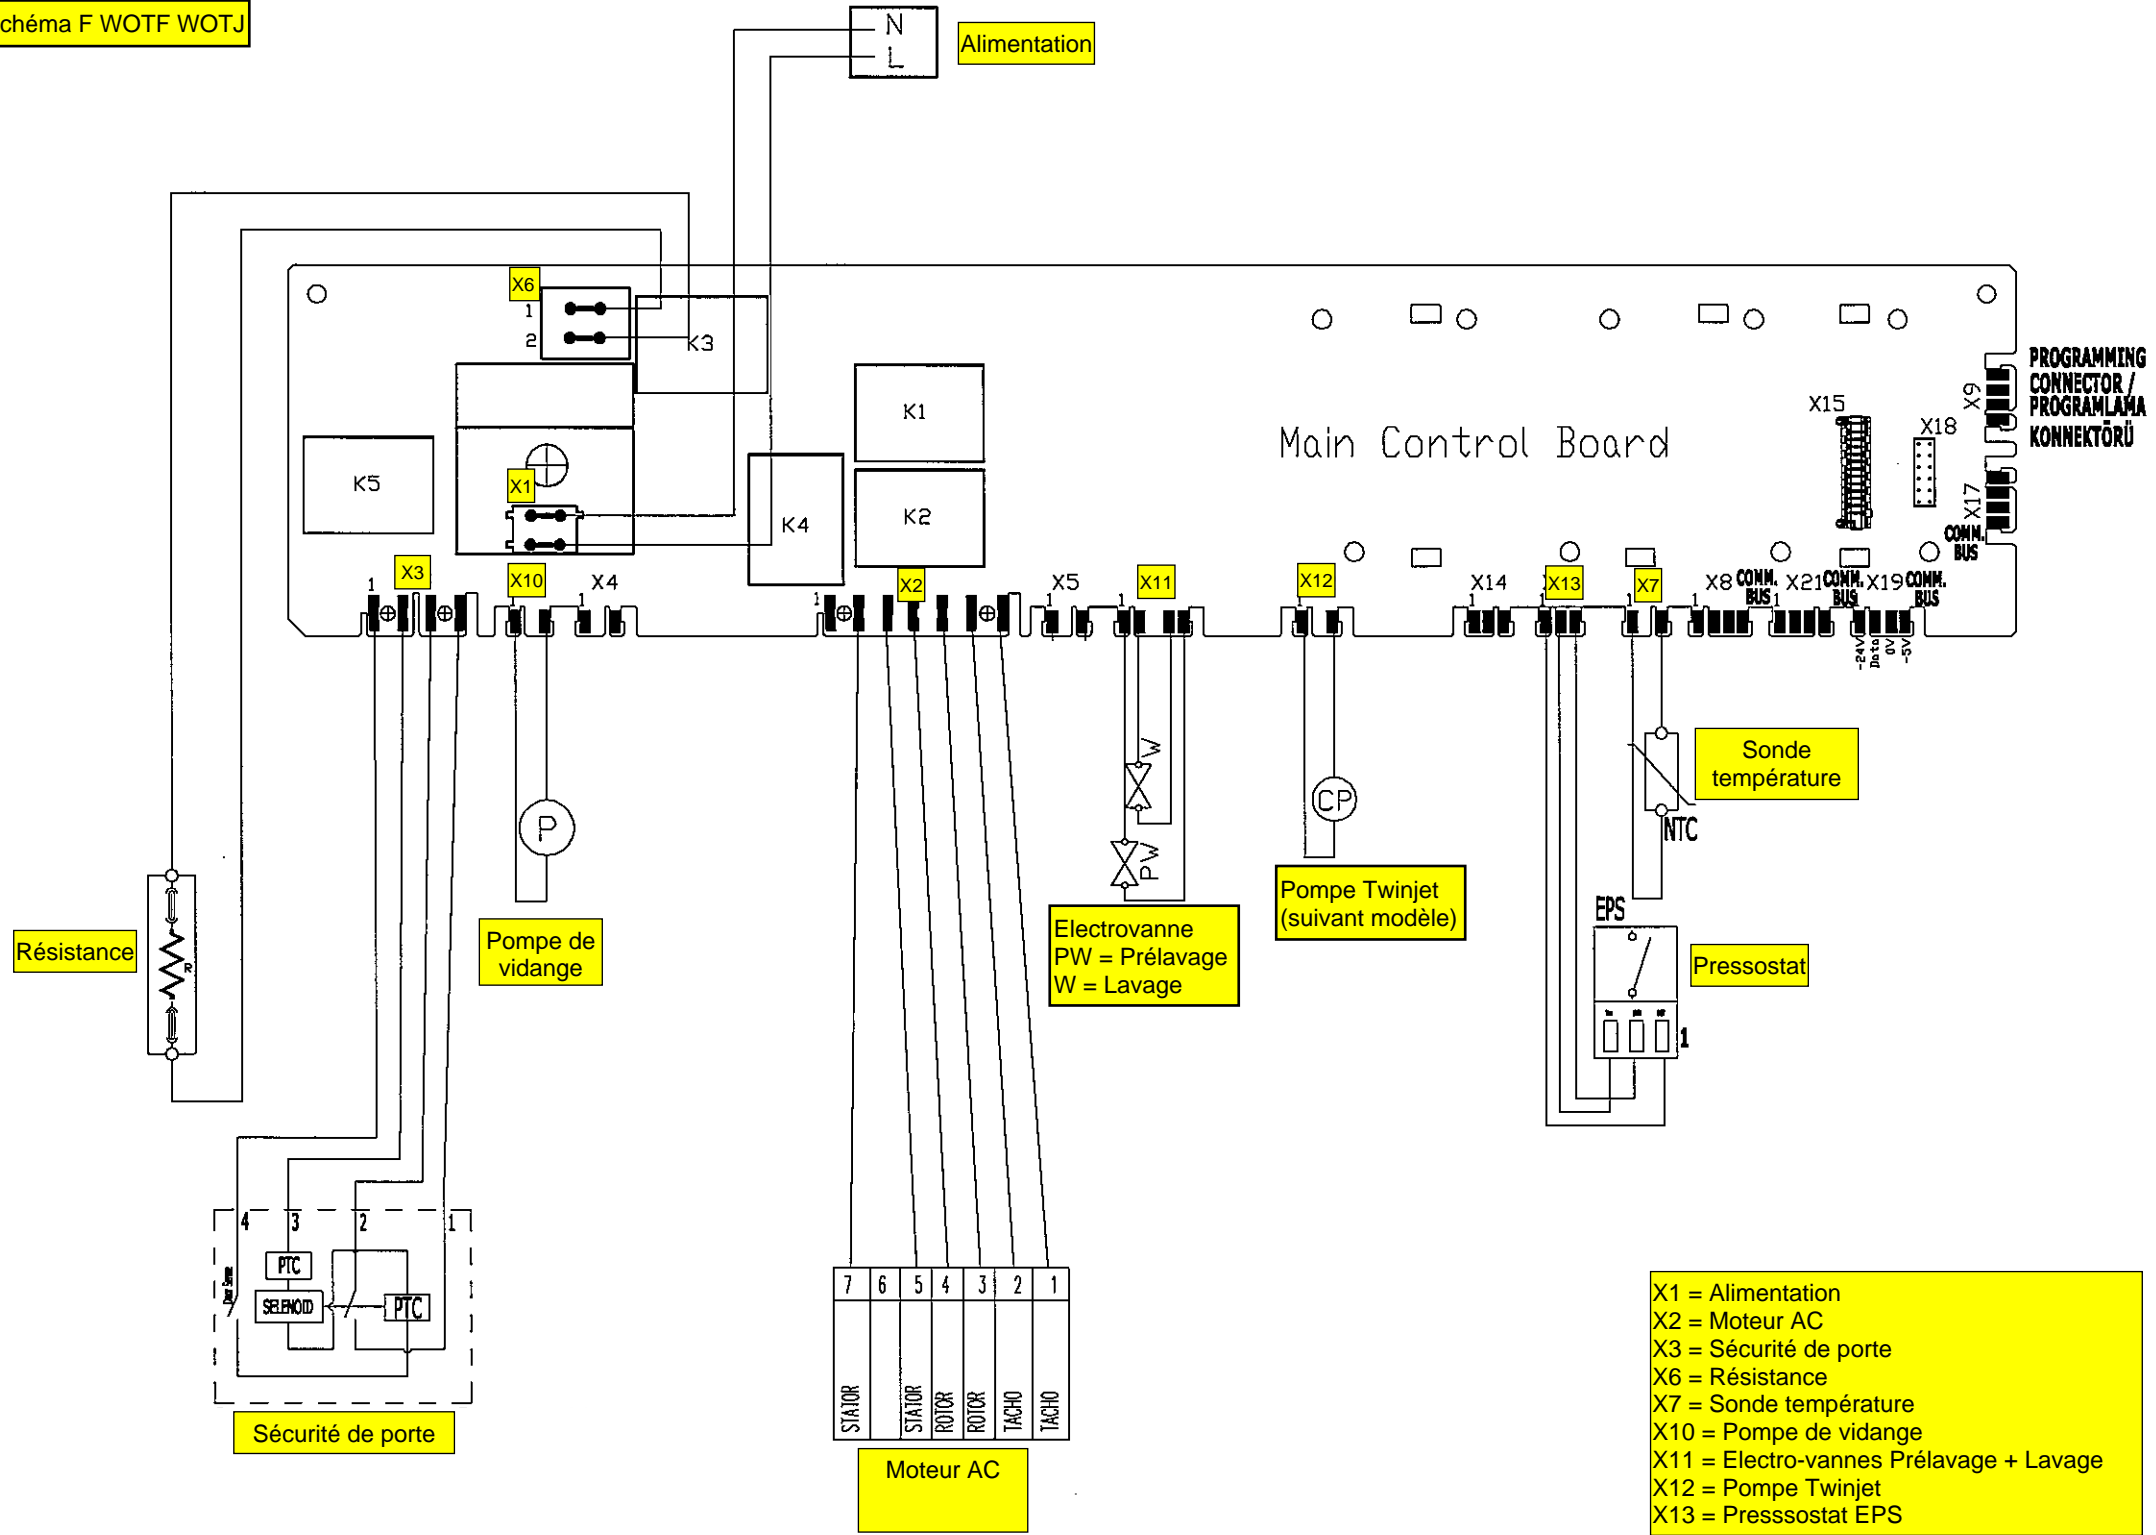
chéma F WOTF WOTJ

N
L

Alimentation

X6
1
2
K3

K1

K2

K4

K5

X1

Main Control Board

PROGRAMMING CONNECTOR / PROGRAMLAMA KONNEKTÖRÜ

X9
X15
X18
X17
COMM. BUS

1 X3
X10
1 X4
1
X2
X5 1
X11 1
X12 1
X14 1
X13 1
X7 1
X8 COMM. BUS 1
X21 COMM. BUS
X19 COMM. BUS
-24V Data 0V -5V

W
PW

P

CP

Sonde température

NTC

EPS

Pressostat

1

Résistance
R

Pompe de vidange

Electrovanne
PW = Prélavage
W = Lavage

Pompe Twinjet (suivant modèle)

4 3 2 1
PTC
SELENOID
PTC
Door Sense

Sécurité de porte

| 7 | 6 | 5 | 4 | 3 | 2 | 1 |
|---|---|---|---|---|---|---|
| STATOR | | STATOR | ROTOR | ROTOR | TACHO | TACHO |

Moteur AC

X1 = Alimentation
X2 = Moteur AC
X3 = Sécurité de porte
X6 = Résistance
X7 = Sonde température
X10 = Pompe de vidange
X11 = Electro-vannes Prélavage + Lavage
X12 = Pompe Twinjet
X13 = Presssostat EPS